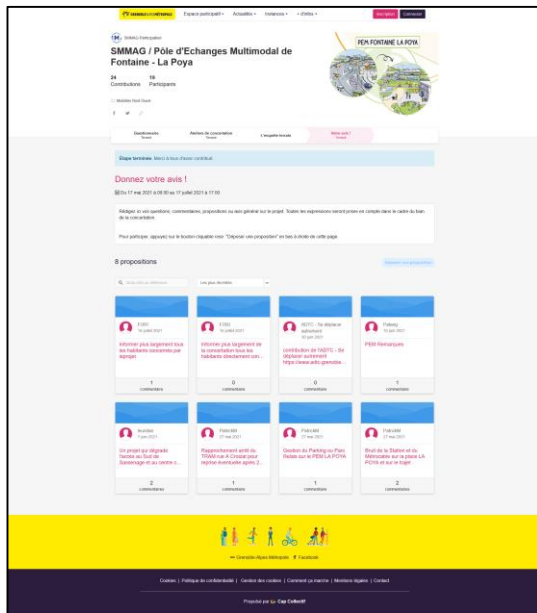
Espace participatif · Actualités · Instances · «Drôles»

Inscription Connexion

SMMAG Participation

SMMAG / Pôle d'Echanges Multimodal de Fontaine - La Poya

24 Contributions

16 Participants

PEM FONTAINE LA POYA

Mobilités Nord Ouest

Questionnaire

Ateliers de concertation

L'enquête terrain

Votre avis !

Étape terminée. Merci à tous d'avoir contribué.

Donnez votre avis !

Du 17 mai 2021 à 00:00 au 17 juillet 2021 à 17:00

Rédigez ici vos questions, commentaires, propositions ou avis général sur le projet. Toutes les expressions seront prises en compte dans le cadre du bilan de la concertation.

Pour participer, appuyez sur le bouton cliquable rose "Déposer une proposition" en bas à droite de cette page.

8 propositions

Déposer une proposition

Les plus récentes

Informer plus largement tous les habitants concernés par l'apropo

1 commentaire

Informer plus largement de la consultation tous les habitants directement con...

0 commentaire

contribution de l'ADTC - Se déplacer autrement

0 commentaire

PEM Remarques

1 commentaire

Un projet qui dégrade l'accès au Sud de Sassenage et au centre c...

2 commentaires

Rapprochement arrêt du TRAM ligne A Croisé pour reprise éventuelle après 2...

1 commentaire

Gestion du Parking ou Parc Relais sur le PEM LA POYA

1 commentaire

Bruit de la Station et du Métrocâble sur la place LA POYA et sur le trajet

2 commentaires

Grenoble-Alpes Métropole · Facebook

Cookies | Politique de confidentialité | Gestion des cookies | Comment ça marche | Mentions légales | Contact

Propulsé par Cap Collectif